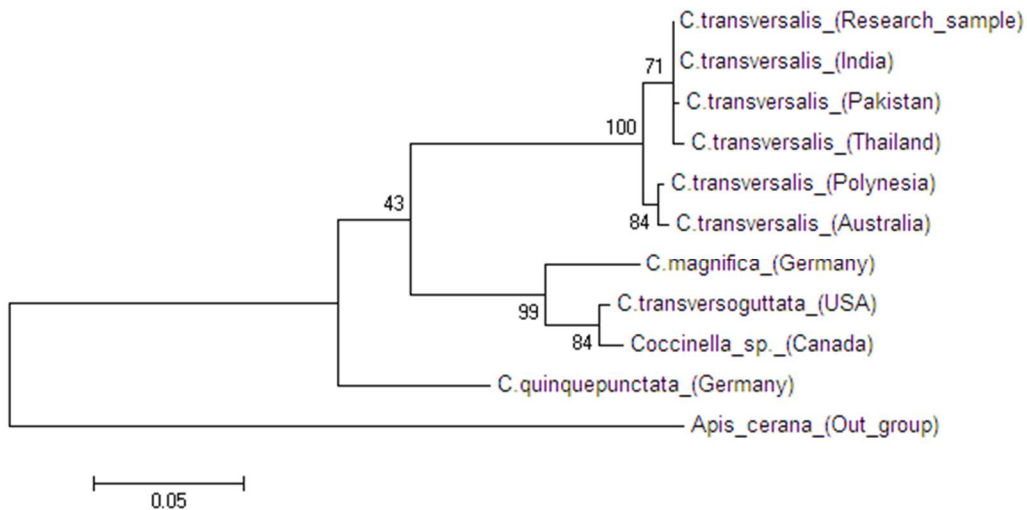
C.transversalis_(Research_sample)
71
C.transversalis_(India)
C.transversalis_(Pakistan)
100
C.transversalis_(Thailand)
43
C.transversalis_(Polynesia)
84
C.transversalis_(Australia)
C.magnifica_(Germany)
99
C.transversoguttata_(USA)
84
Coccinella_sp._(Canada)
C.quinquepunctata_(Germany)
Apis_cerana_(Out_group)
0.05